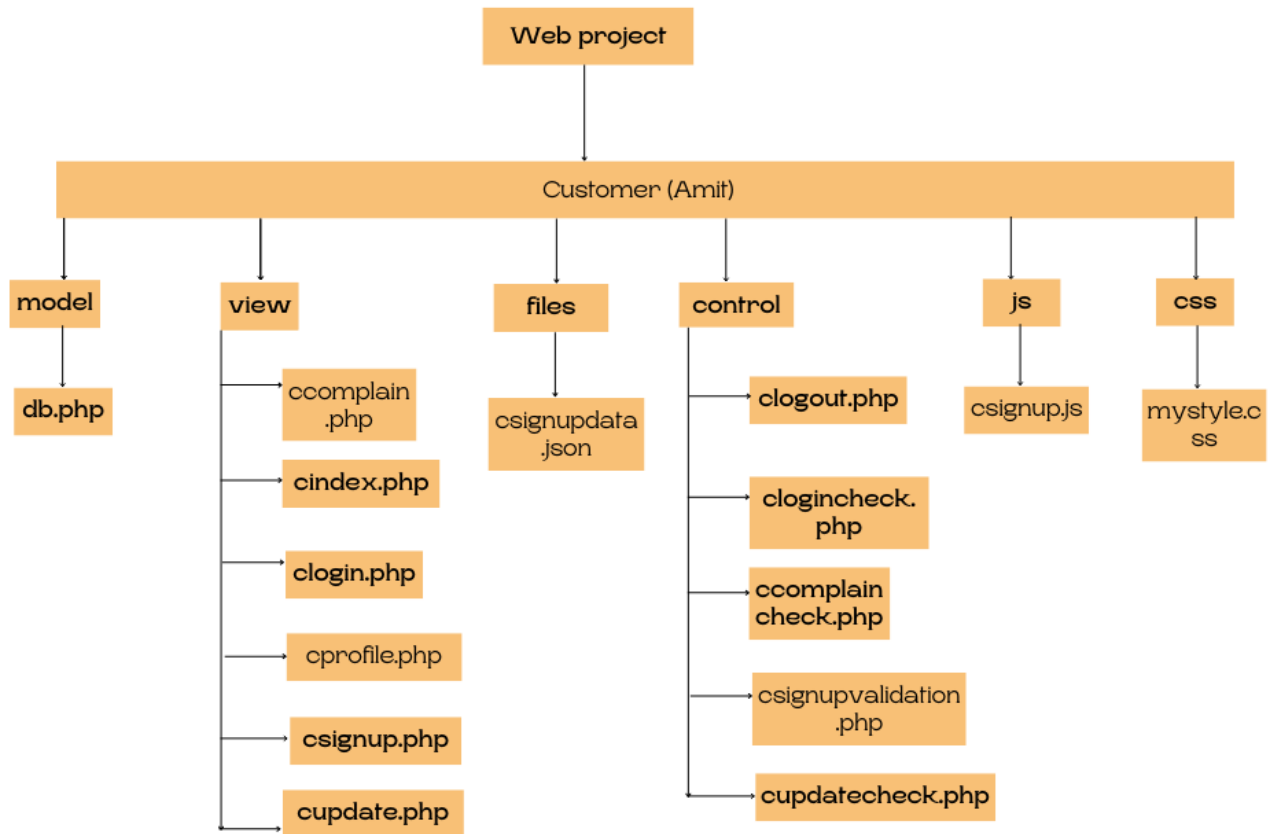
Web project

Customer (Amit)

model

db.php

view

ccomplain.php

cindex.php

clogin.php

cprofile.php

csignup.php

cupdate.php

files

csignupdata.json

control

clogout.php

clogincheck.php

ccomplaincheck.php

csignupvalidation.php

cupdatecheck.php

js

csignup.js

css

mystyle.css